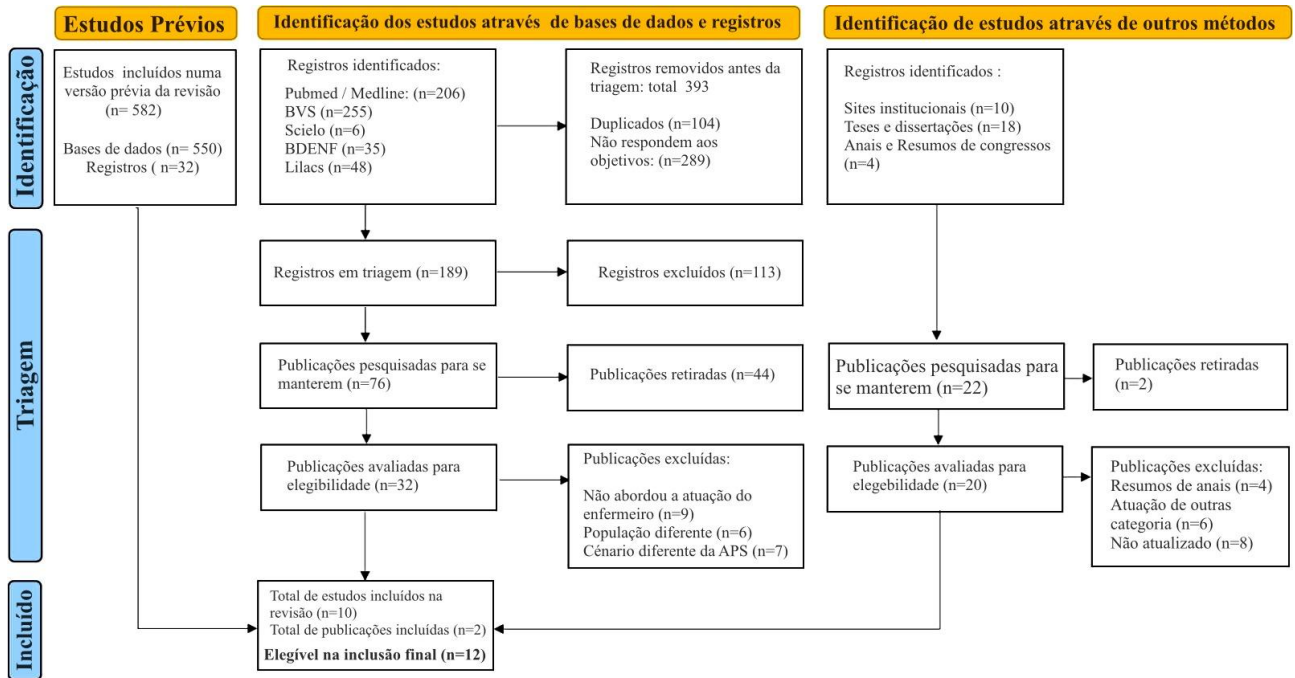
Estudos Prévios

Identificação dos estudos através de bases de dados e registros

Identificação de estudos através de outros métodos

Identificação

Estudos incluídos numa versão prévia da revisão (n= 582)

Bases de dados (n= 550)
Registros ( n=32)

Registros identificados:

Pubmed / Medline: (n=206)
BVS (n=255)
Scielo (n=6)
BDENF (n=35)
Lilacs (n=48)

Registros removidos antes da triagem: total 393

Duplicados (n=104)
Não respondem aos objetivos: (n=289)

Registros identificados :

Sites institucionais (n=10)
Teses e dissertações (n=18)
Anais e Resumos de congressos (n=4)

Triagem

Registros em triagem (n=189)

Registros excluídos (n=113)

Publicações pesquisadas para se manterem (n=76)

Publicações retiradas (n=44)

Publicações pesquisadas para se manterem (n=22)

Publicações retiradas (n=2)

Publicações avaliadas para elegibilidade (n=32)

Publicações excluídas:

Não abordou a atuação do enfermeiro (n=9)
População diferente (n=6)
Cénario diferente da APS (n=7)

Publicações avaliadas para elegebilidade (n=20)

Publicações excluídas:
Resumos de anais (n=4)
Atuação de outras categoria (n=6)
Não atualizado (n=8)

Incluído

Total de estudos incluídos na revisão (n=10)
Total de publicações incluídas (n=2)
Elegível na inclusão final (n=12)